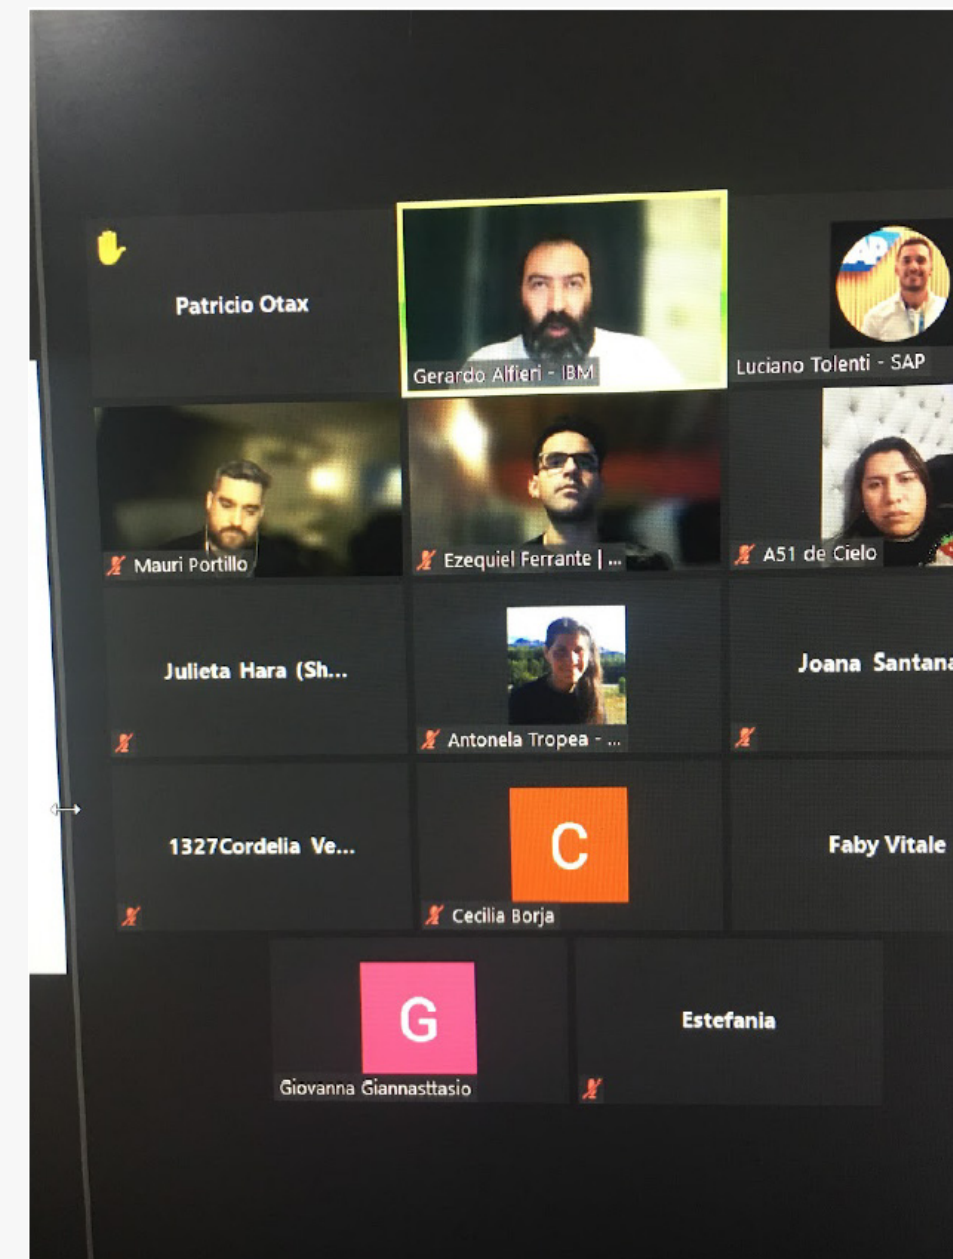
Patricio Otax

Gerardo Alfieri - IBM

AP

Luciano Tolenti - SAP

Mauri Portillo

Ezequiel Ferrante | ...

A51 de Cielo

Julieta Hara (Sh...

Antonela Tropea - ...

Joana Santana

1327Cordelia Ve...

C

Cecilia Borja

Faby Vitale

G

Giovanna Giannasttasio

Estefania